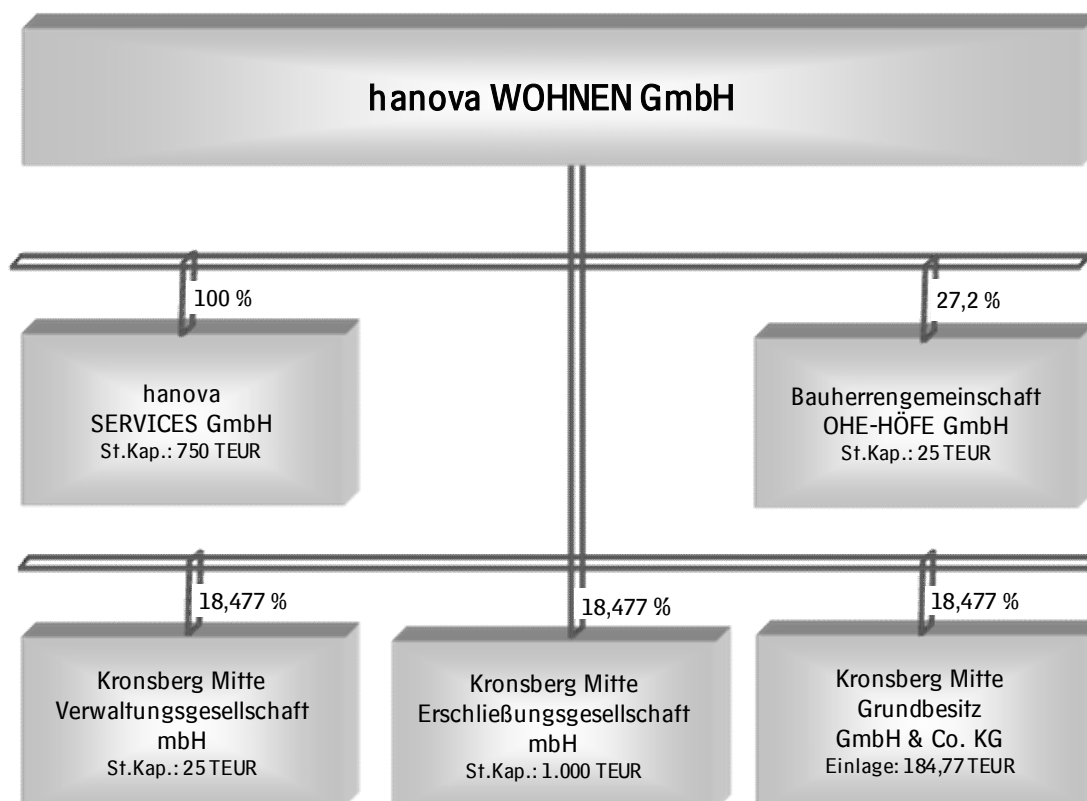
hanova WOHNEN GmbH

100 %

hanova
SERVICES GmbH
St.Kap.: 750 TEUR

27,2 %

Bauherrengemeinschaft
OHE-HÖFE GmbH
St.Kap.: 25 TEUR

18,477 %

Kronsberg Mitte
Verwaltungsgesellschaft
mbH
St.Kap.: 25 TEUR

18,477 %

Kronsberg Mitte
Erschließungsgesellschaft
mbH
St.Kap.: 1.000 TEUR

18,477 %

Kronsberg Mitte
Grundbesitz
GmbH & Co. KG
Einlage: 184,77 TEUR